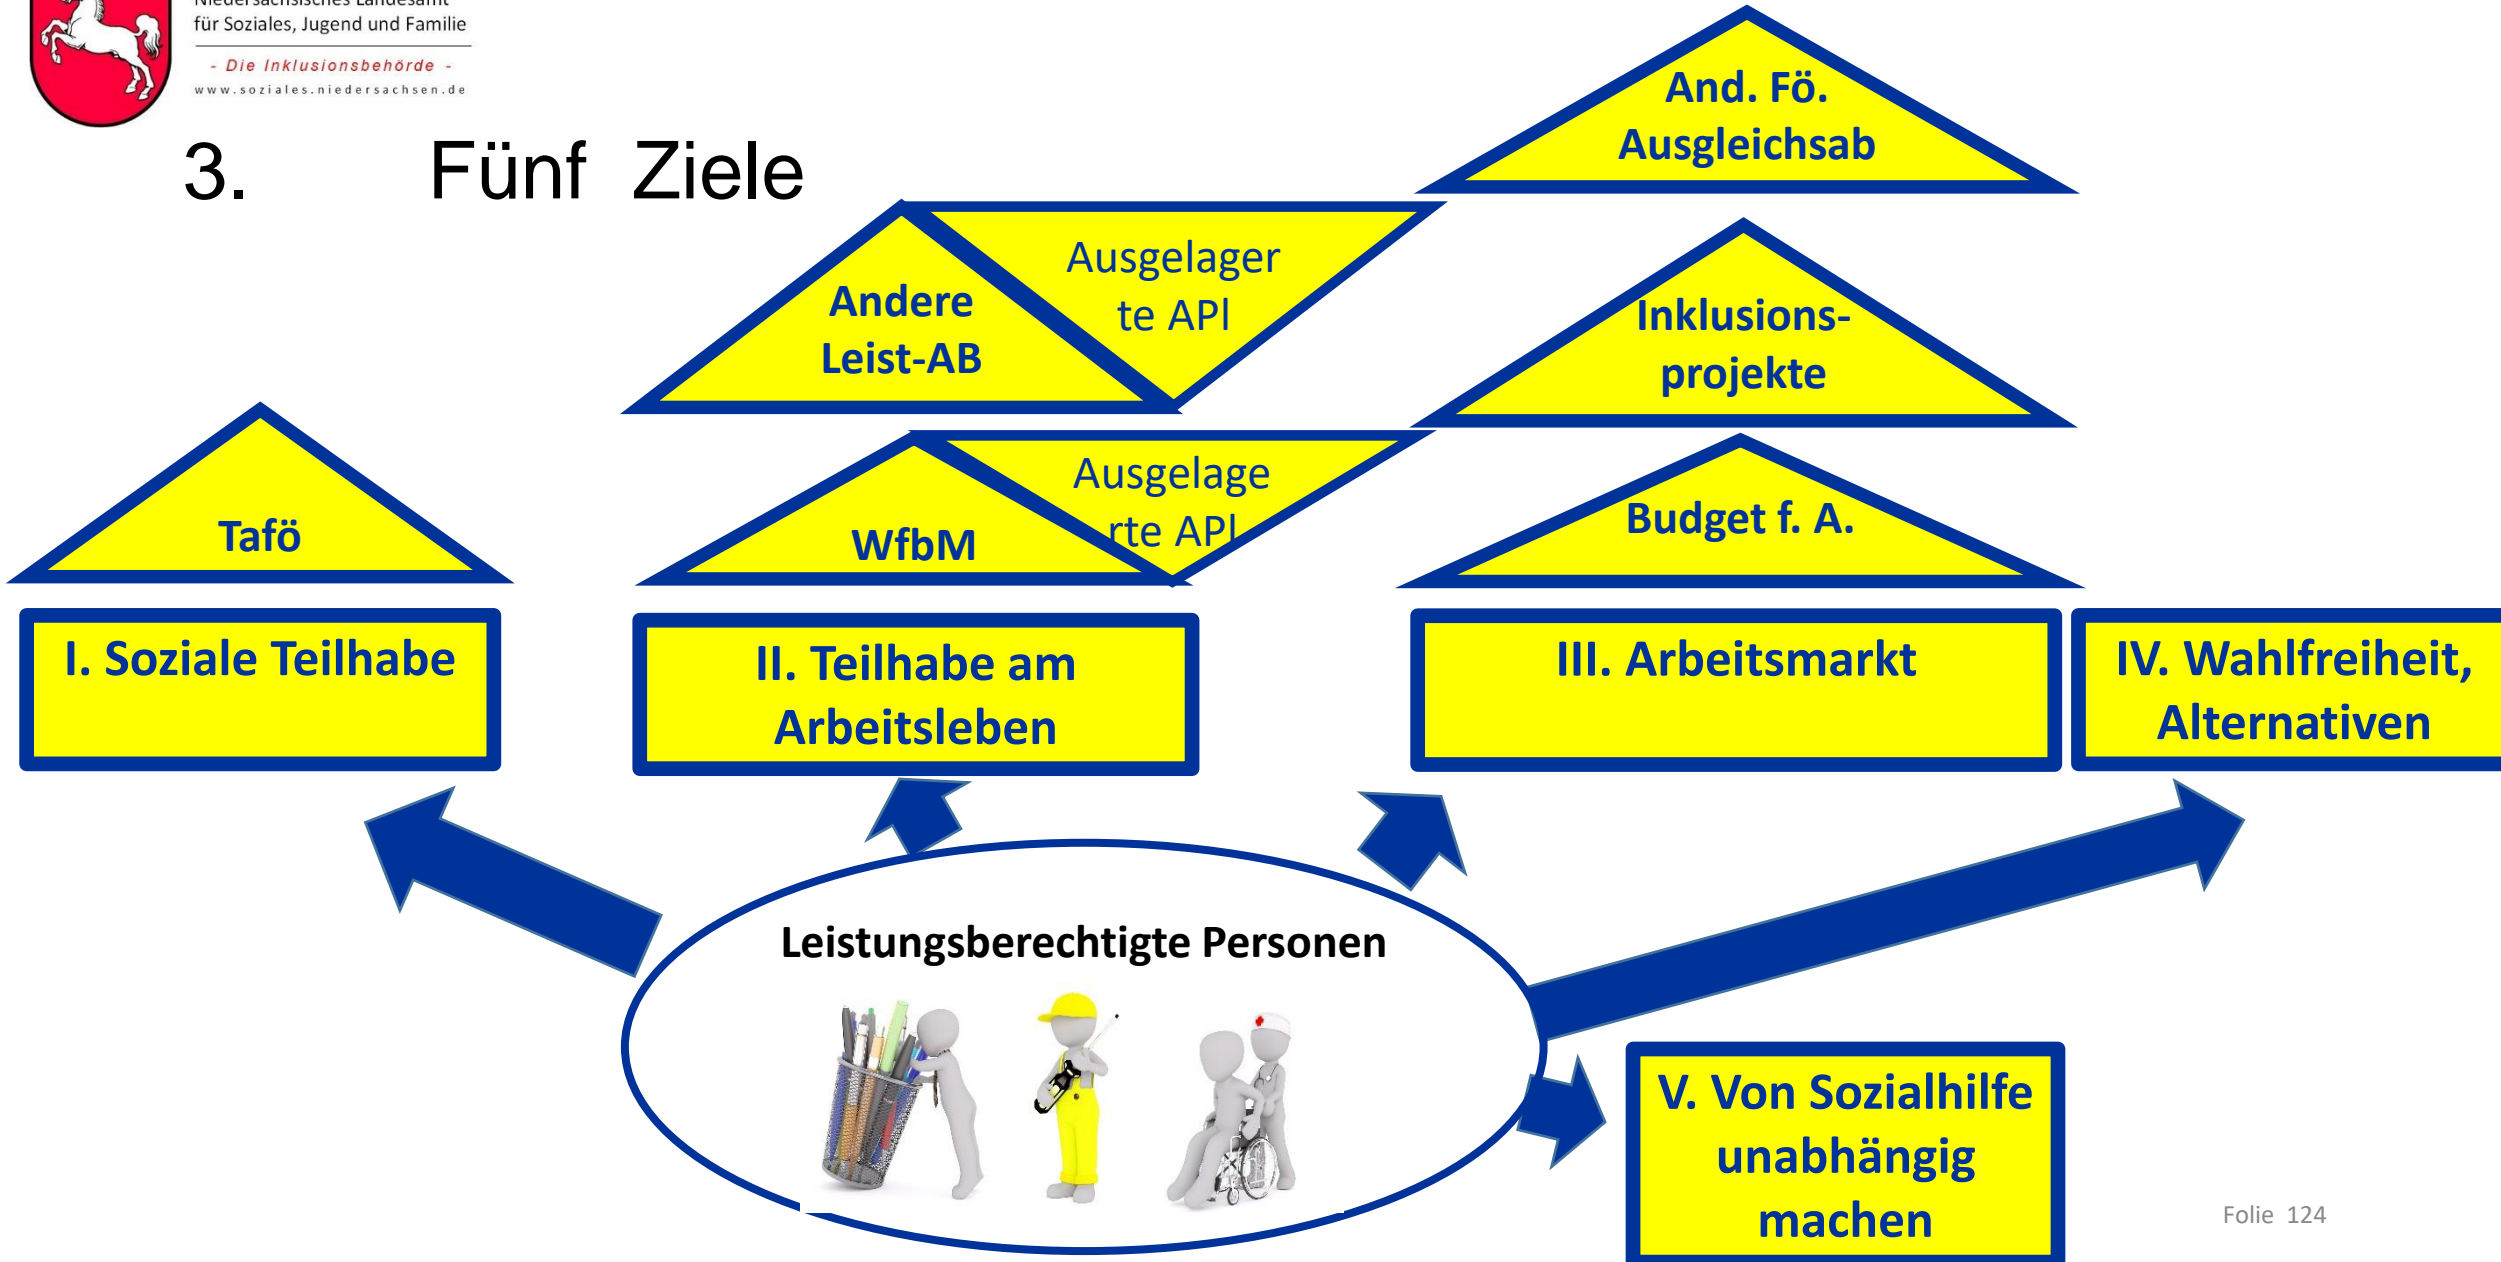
Niedersächsisches Landesamt für Soziales, Jugend und Familie
- Die Inklusionsbehörde -
www.soziales.niedersachsen.de

3. Fünf Ziele

And. Fö. Ausgleichsab

Andere Leist-AB

Ausgelagerte APl

Inklusions-projekte

Tafö

WfbM

Ausgelagerte APl

Budget f. A.

I. Soziale Teilhabe

II. Teilhabe am Arbeitsleben

III. Arbeitsmarkt

IV. Wahlfreiheit, Alternativen

Leistungsberechtigte Personen

V. Von Sozialhilfe unabhängig machen

Folie 124